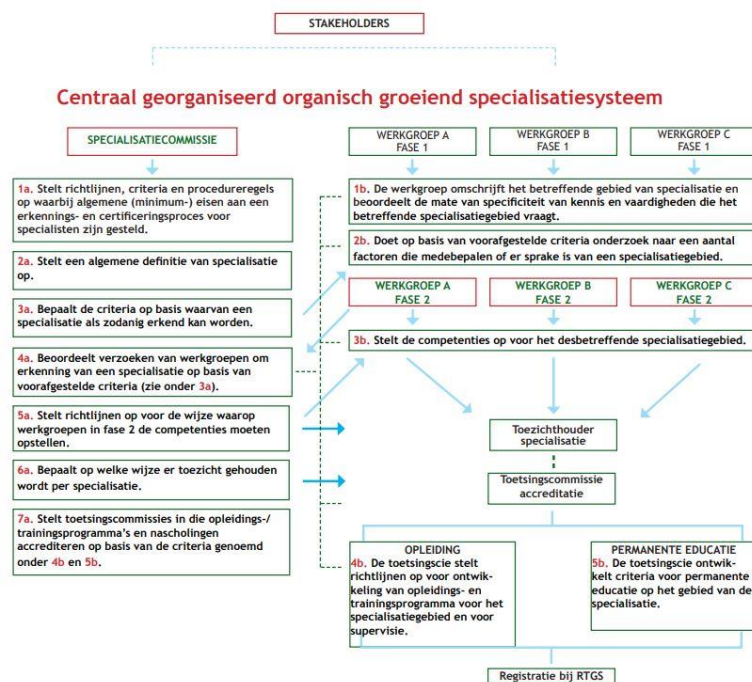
STAKEHOLDERS

Centraal georganiseerd organisch groeiend specialisatiesysteem

SPECIALISATIECOMMISSIE

1a. Stelt richtlijnen, criteria en procedureregels op waarbij algemene (minimum-) eisen aan een erkennings- en certificeringsproces voor specialisten zijn gesteld.

2a. Stelt een algemene definitie van specialisatie op.

3a. Bepaalt de criteria op basis waarvan een specialisatie als zodanig erkend kan worden.

4a. Beoordeelt verzoeken van werkgroepen om erkenning van een specialisatie op basis van voorafgestelde criteria (zie onder 3a).

5a. Stelt richtlijnen op voor de wijze waarop werkgroepen in fase 2 de competenties moeten opstellen.

6a. Bepaalt op welke wijze er toezicht gehouden wordt per specialisatie.

7a. Stelt toetsingscommissies in die opleidings-/trainingsprogramma's en nascholingen accrediteren op basis van de criteria genoemd onder 4b en 5b.

WERKGROEP A FASE 1

WERKGROEP B FASE 1

WERKGROEP C FASE 1

1b. De werkgroep omschrijft het betreffende gebied van specialisatie en beoordeelt de mate van specificiteit van kennis en vaardigheden die het betreffende specialisatiegebied vraagt.

2b. Doet op basis van voorafgestelde criteria onderzoek naar een aantal factoren die medebepalen of er sprake is van een specialisatiegebied.

WERKGROEP A FASE 2

WERKGROEP B FASE 2

WERKGROEP C FASE 2

3b. Stelt de competenties op voor het desbetreffende specialisatiegebied.

Toezichthouder specialisatie

Toetsingscommissie accreditatie

OPLEIDING
4b. De toetsingscie stelt richtlijnen op voor ontwikkeling van opleidings- en trainingsprogramma voor het specialisatiegebied en voor supervisie.

PERMANENTE EDUCATIE
5b. De toetsingscie ontwikkelt criteria voor permanente educatie op het gebied van de specialisatie.

Registratie bij RTGS